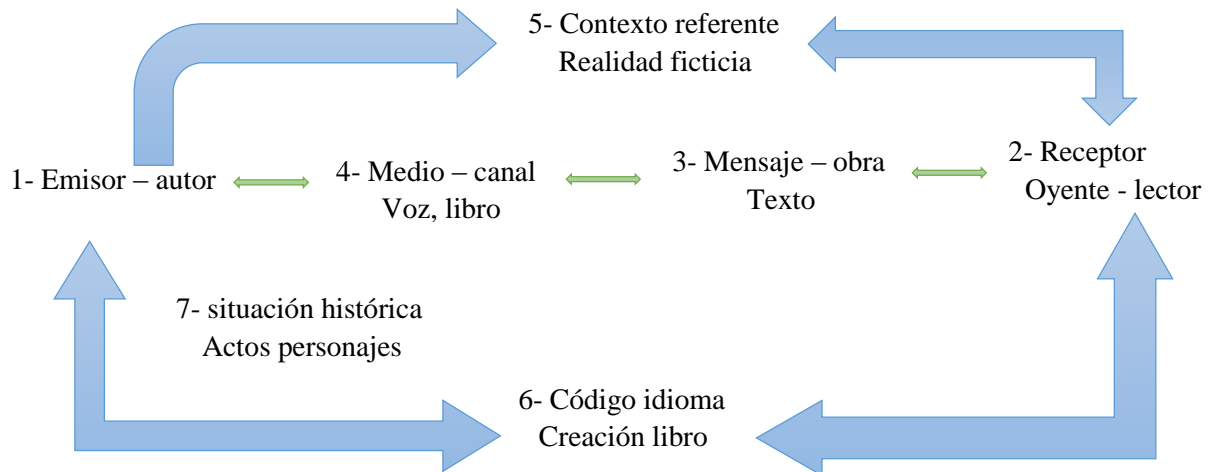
5- Contexto referente
Realidad ficticia

1- Emisor – autor

4- Medio – canal
Voz, libro

3- Mensaje – obra
Texto

2- Receptor
Oyente - lector

7- situación histórica
Actos personajes

6- Código idioma
Creación libro